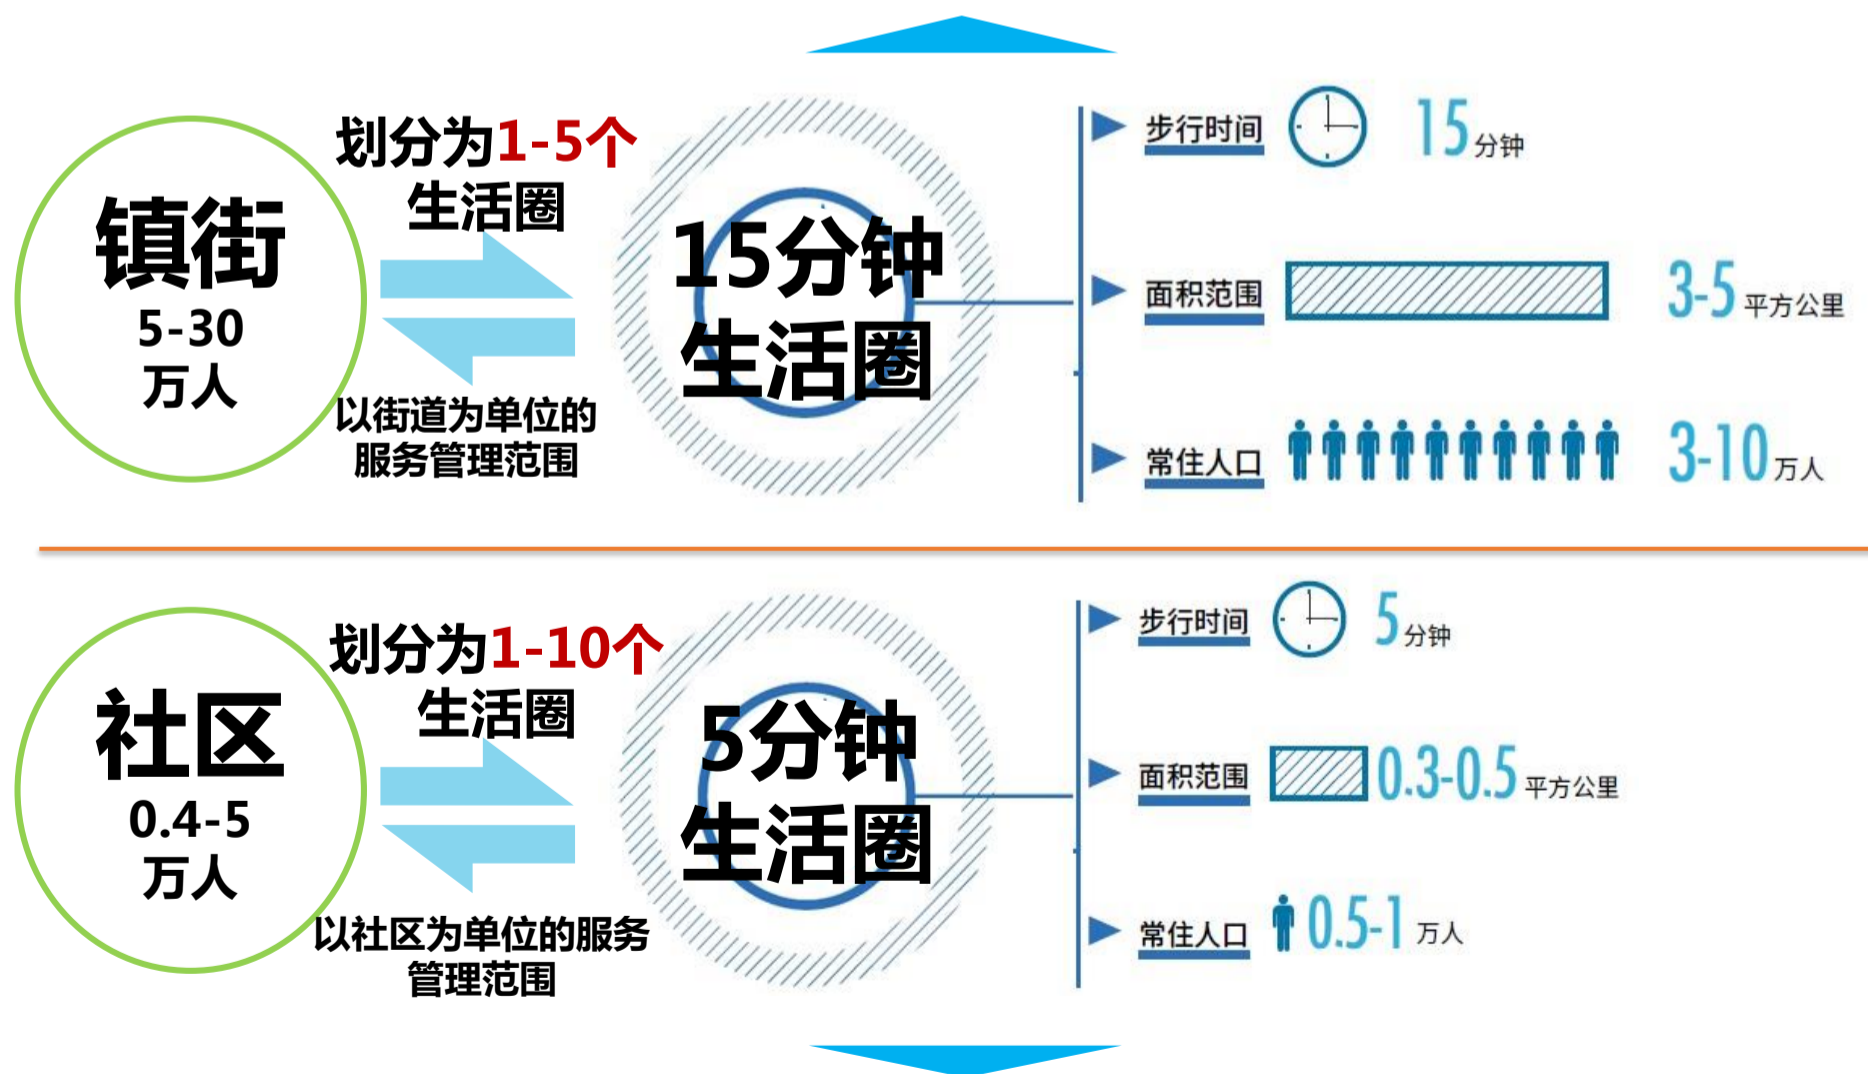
镇街
5-30
万人

划分为1-5个
生活圈

以街道为单位的服务管理范围

15分钟
生活圈

步行时间 15分钟

面积范围 3-5平方公里

常住人口 3-10万人

社区
0.4-5
万人

划分为1-10个
生活圈

以社区为单位的服务管理范围

5分钟
生活圈

步行时间 5分钟

面积范围 0.3-0.5平方公里

常住人口 0.5-1万人